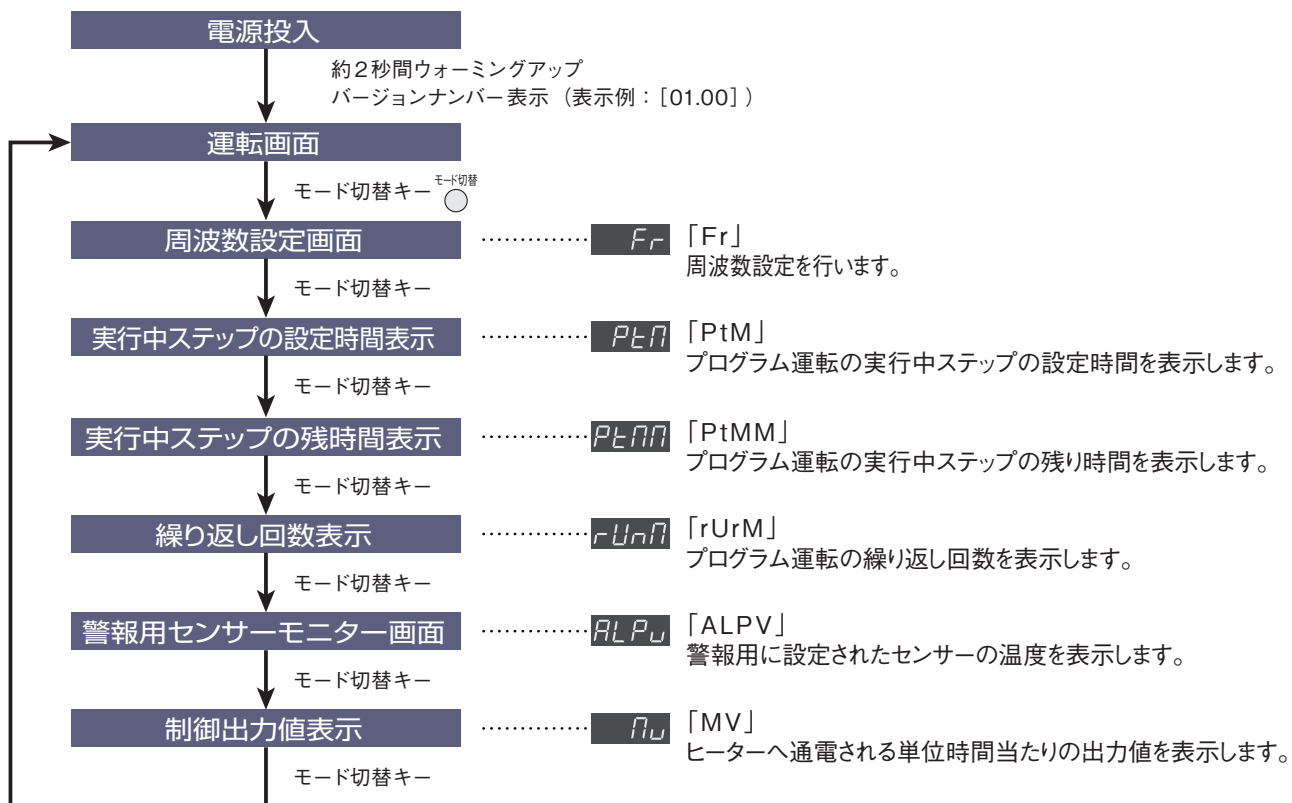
電源投入

約2秒間ウォーミングアップ
バージョンナンバー表示（表示例：[01.00]）

運転画面

モード切替キー モード切替

周波数設定画面 ............ Fr 「Fr」
周波数設定を行います。

モード切替キー

実行中ステップの設定時間表示 ............ PtM 「PtM」
プログラム運転の実行中ステップの設定時間を表示します。

モード切替キー

実行中ステップの残時間表示 ............ PtMM 「PtMM」
プログラム運転の実行中ステップの残り時間を表示します。

モード切替キー

繰り返し回数表示 ............ rUnM 「rUrM」
プログラム運転の繰り返し回数を表示します。

モード切替キー

警報用センサーモニター画面 ............ ALPV 「ALPV」
警報用に設定されたセンサーの温度を表示します。

モード切替キー

制御出力値表示 ............ MV 「MV」
ヒーターへ通電される単位時間当たりの出力値を表示します。

モード切替キー